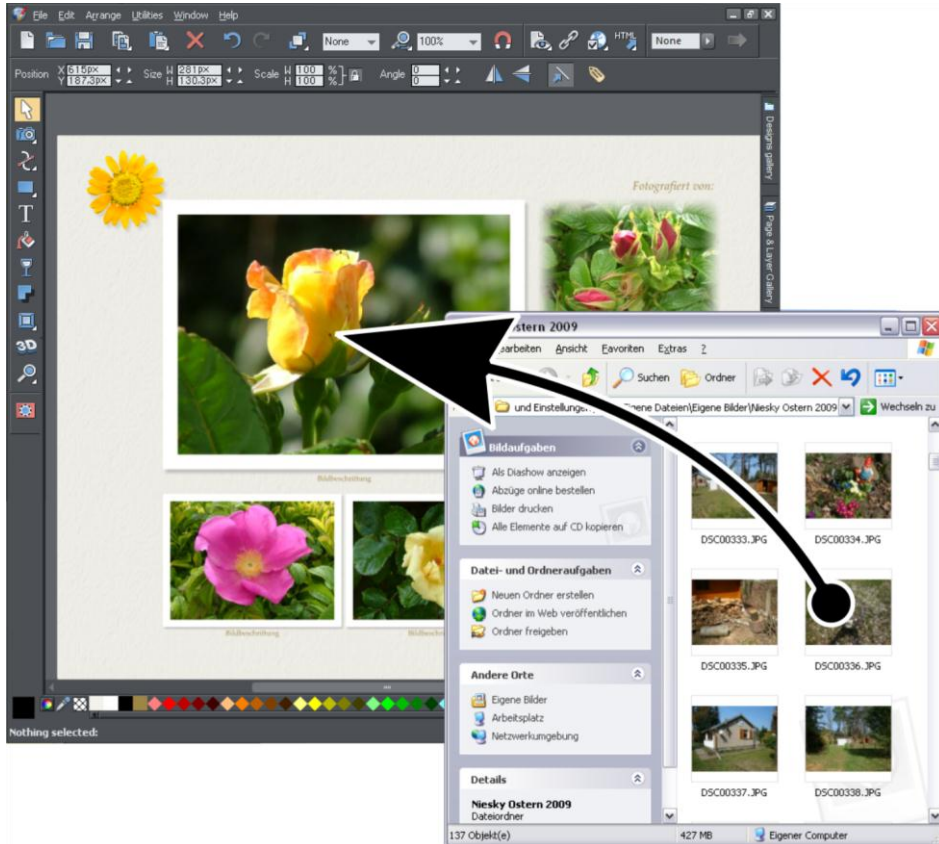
File Edit Arrange Utilities Window Help

None 100% None

Position X 616px Y 187.3px Size W 281px H 130.3px Scale W 100 % H 100 % Angle 0 0

Designs gallery

Page & Layer Gallery

Fotografiert von:

Bildbeschriftung

Bildbeschriftung

Bildbeschriftung

Nothing selected:

stern 2009

earbeiten Ansicht Favoriten Extras ?

Suchen Ordner

und Einstellungen\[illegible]\Eigene Dateien\Eigene Bilder\Niesky Ostern 2009 Wechseln zu

Bildaufgaben

Als Diashow anzeigen
Abzüge online bestellen
Bilder drucken
Alle Elemente auf CD kopieren

Datei- und Ordneraufgaben

Neuen Ordner erstellen
Ordner im Web veröffentlichen
Ordner freigeben

Andere Orte

Eigene Bilder
Arbeitsplatz
Netzwerkumgebung

Details

Niesky Ostern 2009
Dateiordner

DSC00333.JPG
DSC00334.JPG
DSC00335.JPG
DSC00336.JPG
DSC00337.JPG
DSC00338.JPG

137 Objekt(e) 427 MB Eigener Computer